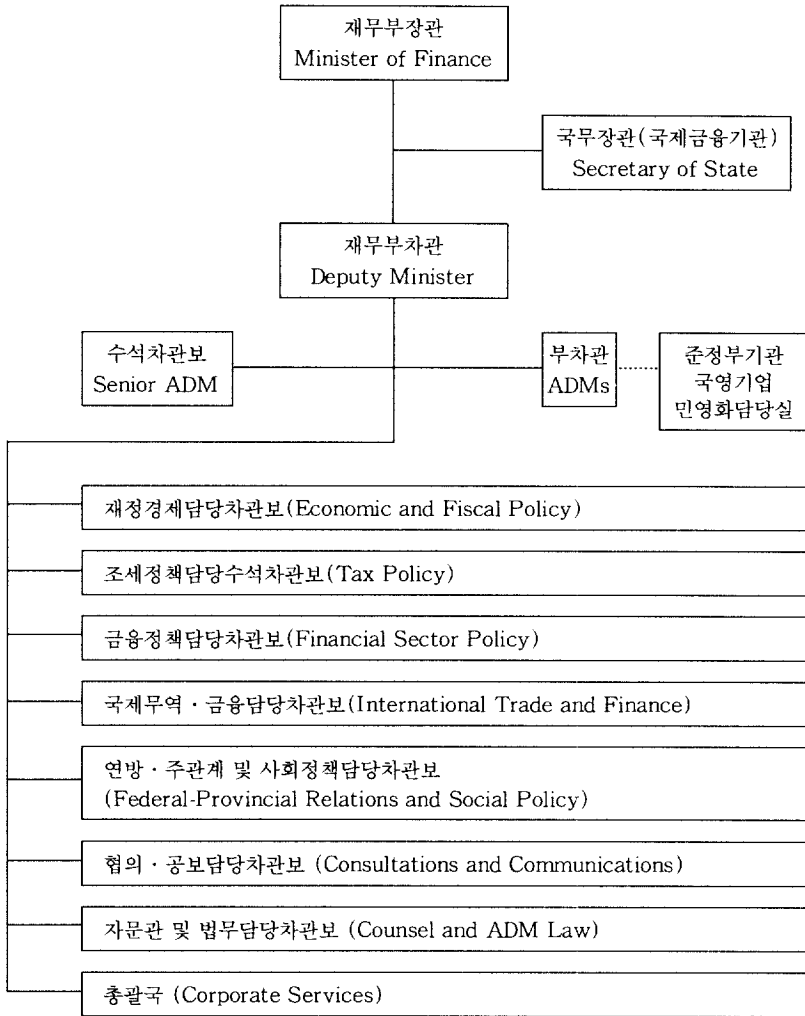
재무부장관
Minister of Finance

국무장관(국제금융기관)
Secretary of State

재무부차관
Deputy Minister

수석차관보
Senior ADM

부차관
ADMs

준정부기관
국영기업
민영화담당실

재정경제담당차관보(Economic and Fiscal Policy)

조세정책담당수석차관보(Tax Policy)

금융정책담당차관보(Financial Sector Policy)

국제무역 · 금융담당차관보(International Trade and Finance)

연방 · 주관계 및 사회정책담당차관보
(Federal-Provincial Relations and Social Policy)

협의 · 공보담당차관보 (Consultations and Communications)

자문관 및 법무담당차관보 (Counsel and ADM Law)

총괄국 (Corporate Services)